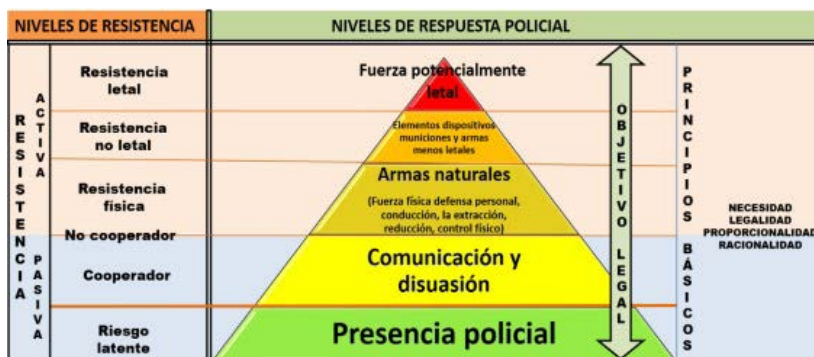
| NIVELES DE RESISTENCIA | NIVELES DE RESPUESTA POLICIAL |
|---|---|

RESISTENCIA

ACTIVA

Resistencia letal

Resistencia no letal

Resistencia física

No cooperador

PASIVA

Cooperador

Riesgo latente

Fuerza potencialmente letal

Elementos dispositivos municiones y armas menos letales

Armas naturales

(Fuerza física defensa personal, conducción, la extracción, reducción, control físico)

Comunicación y disuasión

Presencia policial

OBJETIVO LEGAL

PRINCIPIOS BÁSICOS

NECESIDAD
LEGALIDAD
PROPORCIONALIDAD
RACIONALIDAD